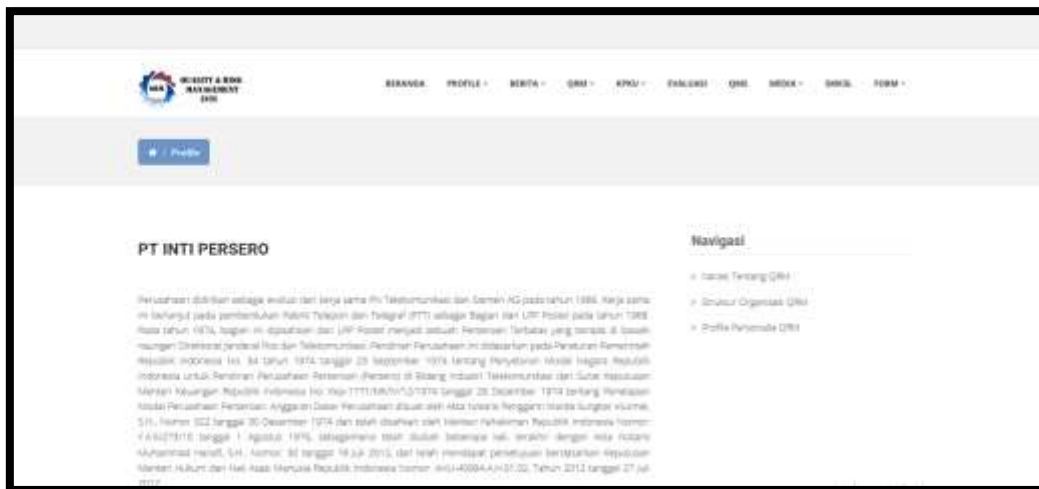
QUALITY & RISK MANAGEMENT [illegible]

BERANDA PROFILE BERITA QRM KPKU EVALUASI QMS MEDIA DIKLAT FORM

Profile

PT INTI PERSERO

Perusahaan didirikan sebagai evolusi dari kerja sama Phi Telekomunikasi dan Siemen AG pada tahun 1966. Kerja sama ini berlanjut pada pembentukan Pabrik Telepon dan Telegraf (PTT) sebagai Bagian dari LPP Postel pada tahun 1968. Pada tahun 1974, bagian ini dipisahkan dari LPP Postel menjadi sebuah Perseroan Terbatas yang berada di bawah naungan Direktorat Jenderal Pos dan Telekomunikasi. Pendirian Perusahaan ini didasarkan pada Peraturan Pemerintah Republik Indonesia No. 34 tahun 1974 tanggal 23 September 1974 tentang Penyertaan Modal Negara Republik Indonesia untuk Pendirian Perusahaan Perseroan (Persero) di Bidang Industri Telekomunikasi dan Surat Keputusan Menteri Keuangan Republik Indonesia No. Kep-1771/MK/IV/12/1974 tanggal 28 Desember 1974 tentang Penetapan Modal Perusahaan Perseroan. Anggaran Dasar Perusahaan dibuat oleh Akta Notaris Tengganti Warda Sungkar Alurmei, S.H., Nomor 322 tanggal 30 Desember 1974 dan telah disahkan oleh Menteri Kehakiman Republik Indonesia Nomor: Y.A.5/273/15 tanggal 1 Agustus 1975, sebagaimana telah diubah beberapa kali, terakhir dengan Akta Notaris Muhammad Hanafi, S.H., Nomor: 30 tanggal 18 Juli 2012, dan telah mendapat persetujuan berdasarkan Keputusan Menteri Hukum dan Hak Asasi Manusia Republik Indonesia Nomor: AHU-40084.AH.01.02. Tahun 2012 tanggal 27 Juli 2012.

Navigasi

Sekilas Tentang QRM

Struktur Organisasi QRM

Profile Personalia QRM